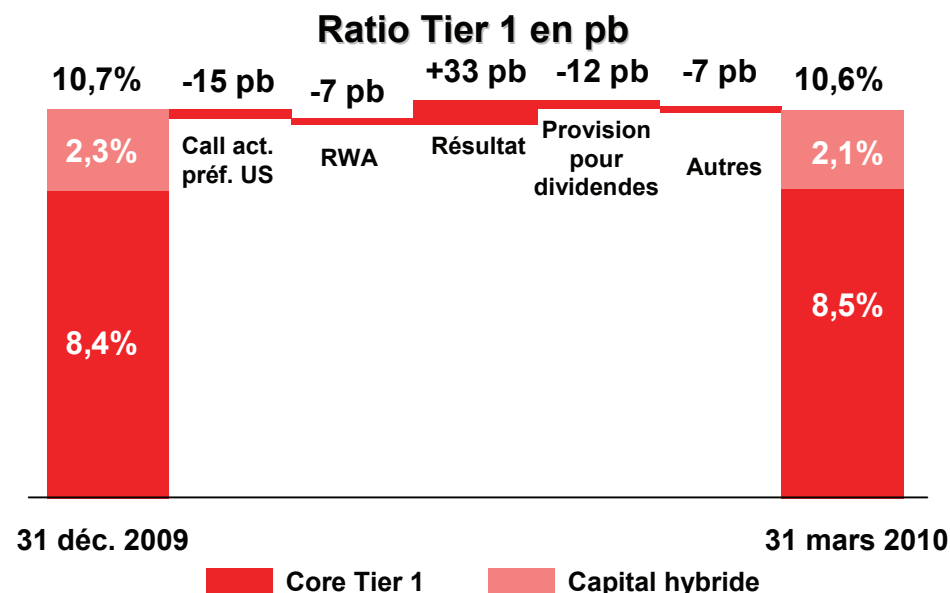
Ratio Tier 1 en pb

10,7%
-15 pb
-7 pb
+33 pb
-12 pb
-7 pb
10,6%

2,3%
Call act. préf. US
RWA
Résultat
Provision pour dividendes
Autres
2,1%

8,4%
8,5%

31 déc. 2009
31 mars 2010

Core Tier 1
Capital hybride